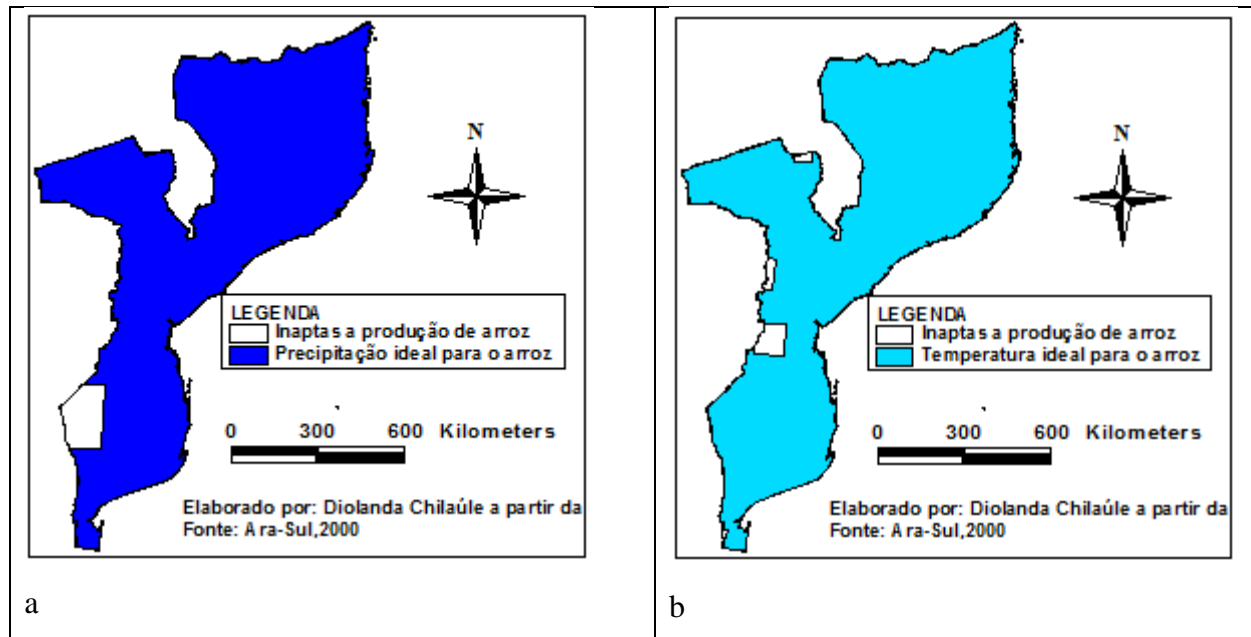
N

LEGENDA
Inaptas a produção de arroz
Precipitação ideal para o arroz

0 300 600 Kilometers

Elaborado por: Diolanda Chilaúle a partir da
Fonte: Ara-Sul,2000

a

N

LEGENDA
Inaptas a produção de arroz
Temperatura ideal para o arroz

0 300 600 Kilometers

Elaborado por: Diolanda Chilaúle a partir da
Fonte: Ara-Sul,2000

b